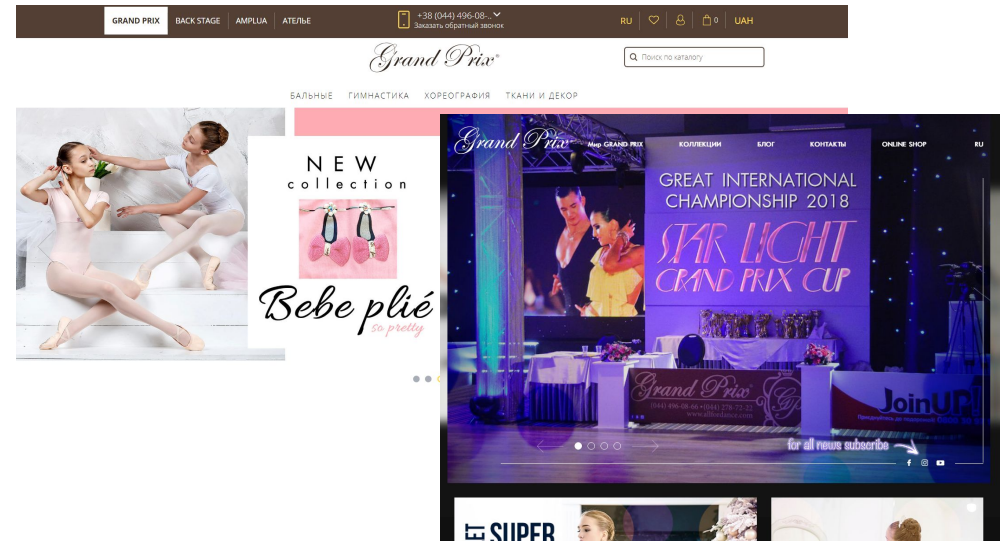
GRAND PRIX BACK STAGE AMPLUA АТЕЛЬЕ

+38 (044) 496-08-...
Заказать обратный звонок

RU 0 UAH

Grand Prix®

Поиск по каталогу

БАЛЬНЫЕ ГИМНАСТИКА ХОРЕОГРАФИЯ ТКАНИ И ДЕКОР

NEW
collection

Bebe plié
so pretty

Grand Prix

Мир GRAND PRIX КОЛЛЕКЦИИ БЛОГ КОНТАКТЫ ONLINE SHOP RU

GREAT INTERNATIONAL CHAMPIONSHIP 2018

STAR LIGHT
GRAND PRIX CUP

Grand Prix
(044) 496-08-66 +(044) 278-72-32
www.allfordance.com

JoinUP!

for all news subscribe

SUPER